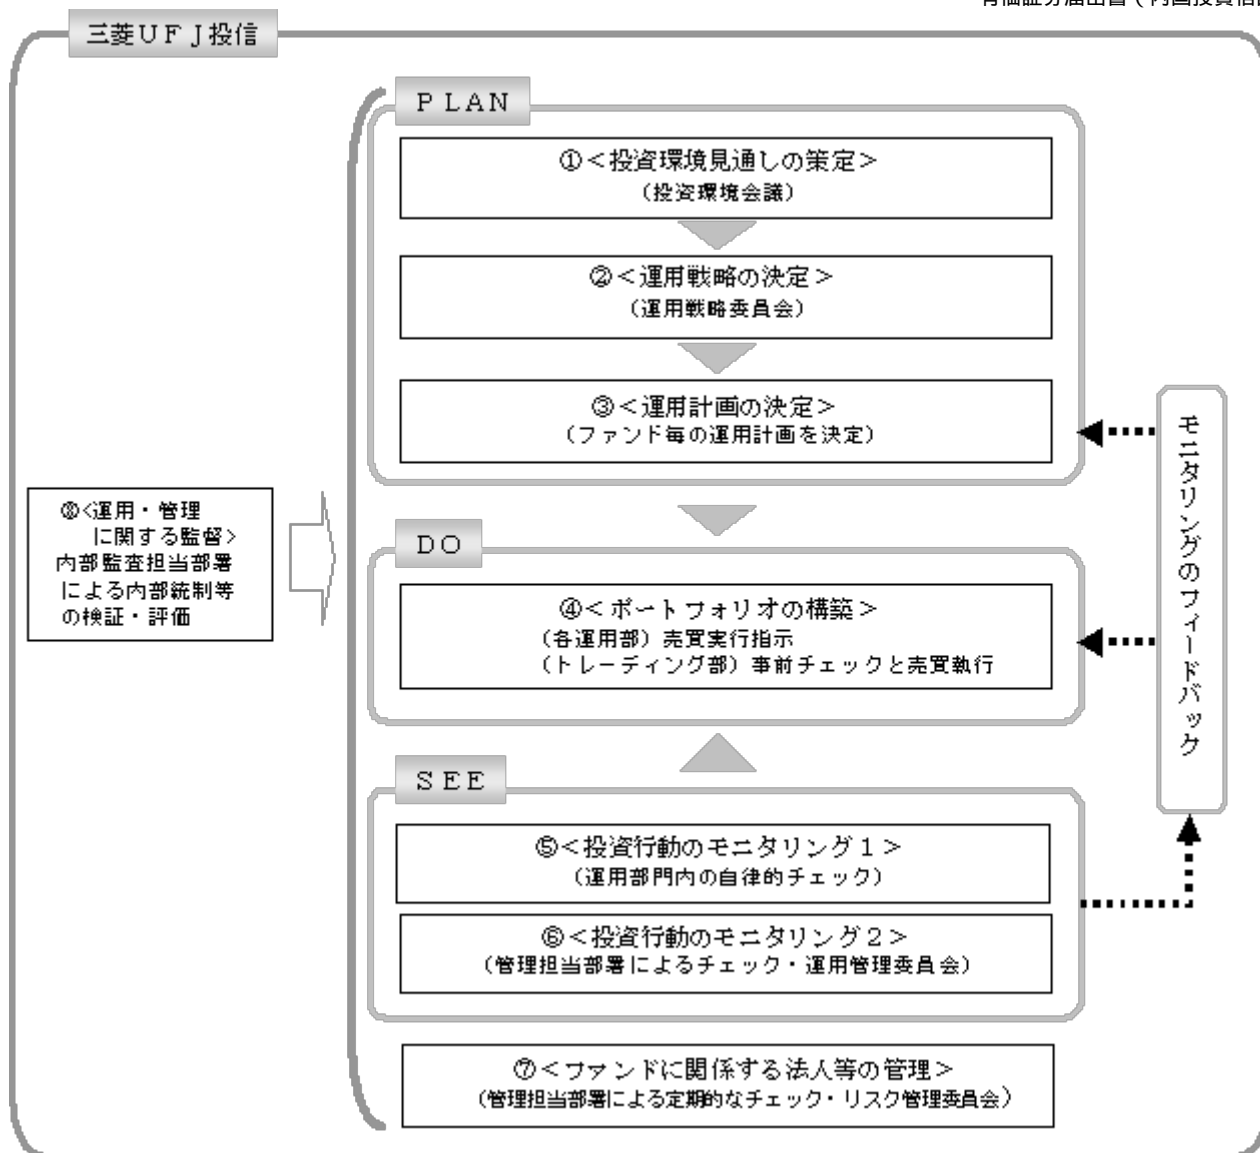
有価証券届出書（内国投資信

三菱ＵＦＪ投信

ＰＬＡＮ

①＜投資環境見通しの策定＞
（投資環境会議）

②＜運用戦略の決定＞
（運用戦略委員会）

③＜運用計画の決定＞
（ファンド毎の運用計画を決定）

⑧<運用・管理に関する監督>
内部監査担当部署による内部統制等の検証・評価

ＤＯ

④＜ポートフォリオの構築＞
（各運用部）売買実行指示
（トレーディング部）事前チェックと売買執行

ＳＥＥ

⑤＜投資行動のモニタリング１＞
（運用部門内の自律的チェック）

⑥＜投資行動のモニタリング２＞
（管理担当部署によるチェック・運用管理委員会）

⑦＜ファンドに関係する法人等の管理＞
（管理担当部署による定期的なチェック・リスク管理委員会）

モニタリングのフィードバック